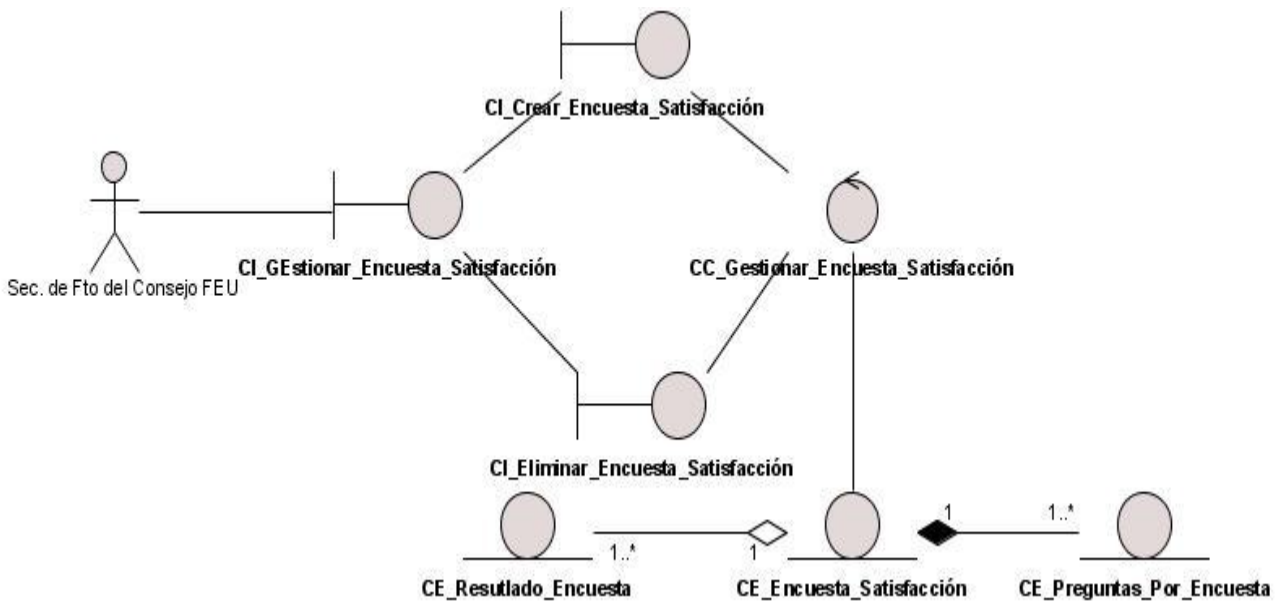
CI_Crear_Encuesta_Satisfacción

Sec. de Fto del Consejo FEU

CI_GEstionar_Encuesta_Satisfacción

CC_Gestionar_Encuesta_Satisfacción

CI_Eliminar_Encuesta_Satisfacción

1..*

1

1

1..*

CE_Resutlado_Encuesta

CE_Encuesta_Satisfacción

CE_Preguntas_Por_Encuesta